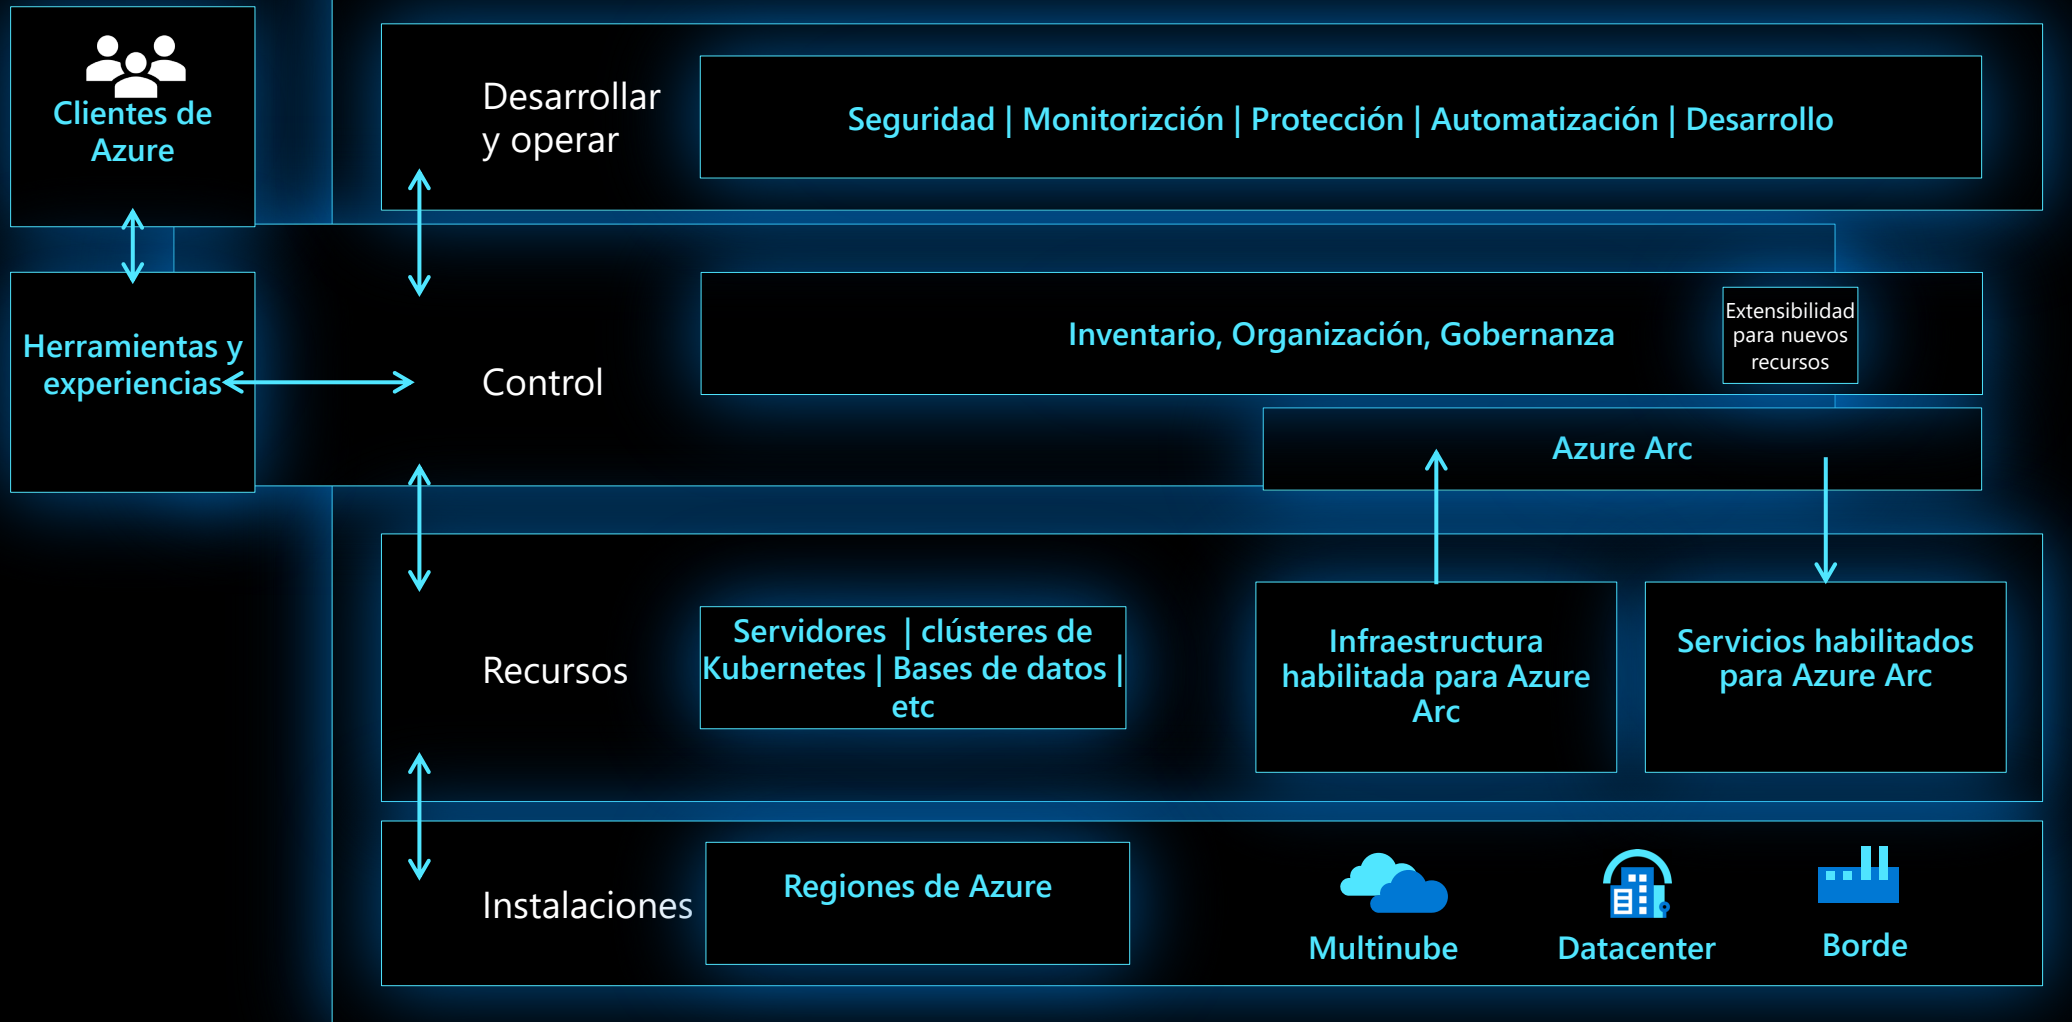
Clientes de Azure

Herramientas y experiencias

Desarrollar y operar

Seguridad | Monitorizción | Protección | Automatización | Desarrollo

Control

Inventario, Organización, Gobernanza

Extensibilidad para nuevos recursos

Azure Arc

Recursos

Servidores | clústeres de Kubernetes | Bases de datos | etc

Infraestructura habilitada para Azure Arc

Servicios habilitados para Azure Arc

Instalaciones

Regiones de Azure

Multinube

Datacenter

Borde